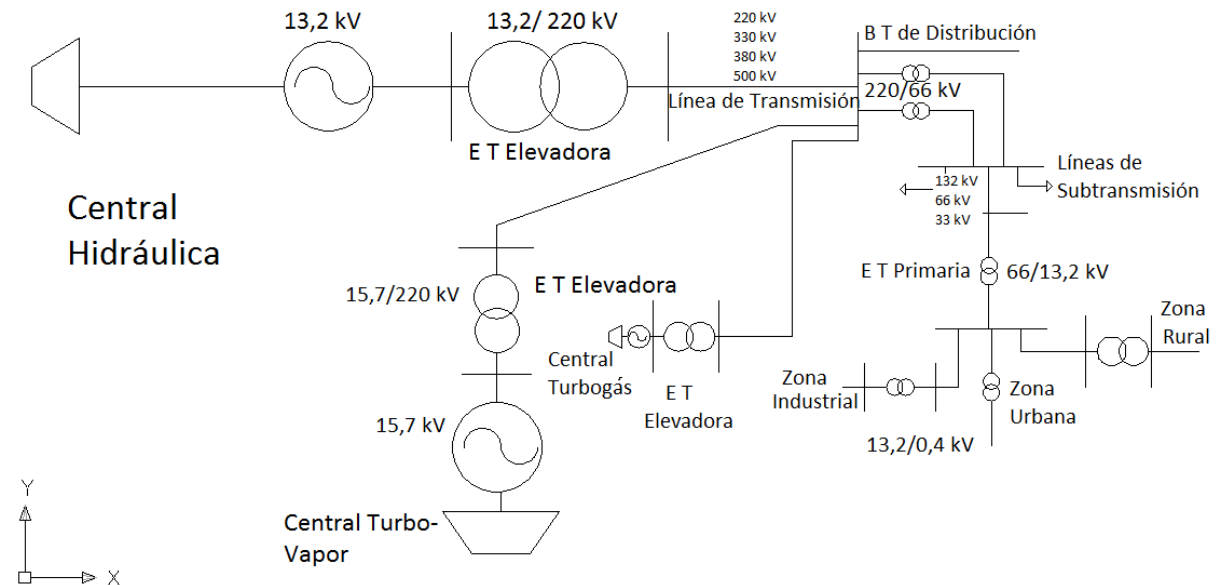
13,2 kV

13,2/ 220 kV

220 kV
330 kV
380 kV
500 kV

B T de Distribución

Línea de Transmisión

220/66 kV

E T Elevadora

Líneas de Subtransmisión

132 kV
66 kV
33 kV

Central Hidráulica

E T Primaria

66/13,2 kV

E T Elevadora

15,7/220 kV

Zona Rural

Central Turbogás

E T Elevadora

Zona Industrial

Zona Urbana

15,7 kV

13,2/0,4 kV

Central Turbo-Vapor

Y

X